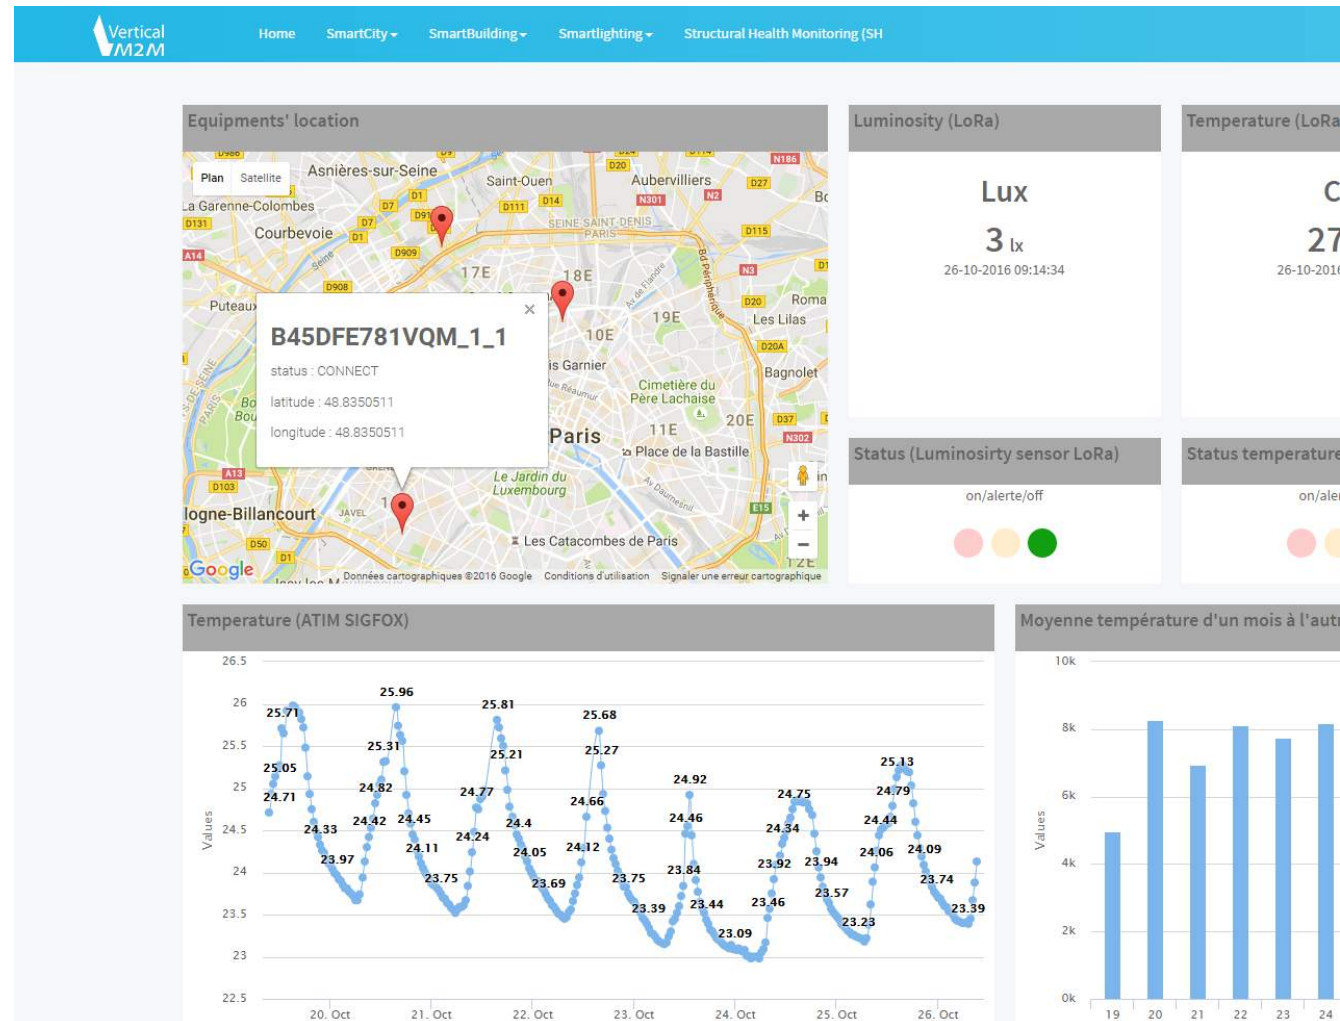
Vertical M2M

Home SmartCity SmartBuilding Smartlighting Structural Health Monitoring (SH

Equipments' location

Plan Satellite

Asnières-sur-Seine Saint-Ouen Aubervilliers La Garenne-Colombes Courbevoie 17E 18E 19E Puteaux Les Lilas 10E Bagnolet Cimetière du Père Lachaise 20E 11E Paris Place de la Bastille Le Jardin du Luxembourg logne-Billancourt JAVEL Les Catacombes de Paris Romainville Bd Périphérique

B45DFE781VQM_1_1

status : CONNECT

latitude : 48.8350511

longitude : 48.8350511

Google Données cartographiques ©2016 Google Conditions d'utilisation Signaler une erreur cartographique

Luminosity (LoRa)

Lux

3 lx

26-10-2016 09:14:34

Temperature (LoRa

C

27

26-10-2016

Status (Luminosirty sensor LoRa)

on/alerte/off

Status temperature

on/aler

Temperature (ATIM SIGFOX)

Values

26.5 26 25.5 25 24.5 24 23.5 23 22.5

25.71 25.96 25.81 25.68 25.31 25.21 25.27 25.05 24.71 24.82 24.77 24.66 24.92 24.75 25.13 24.79 24.33 24.42 24.45 24.24 24.4 24.46 24.34 24.44 23.97 24.11 24.05 24.12 24.06 24.09 23.75 23.69 23.75 23.84 23.92 23.94 23.74 23.39 23.44 23.46 23.57 23.39 23.09 23.23

20. Oct 21. Oct 22. Oct 23. Oct 24. Oct 25. Oct 26. Oct

Moyenne température d'un mois à l'autr

Values

10k 8k 6k 4k 2k 0k

19 20 21 22 23 24